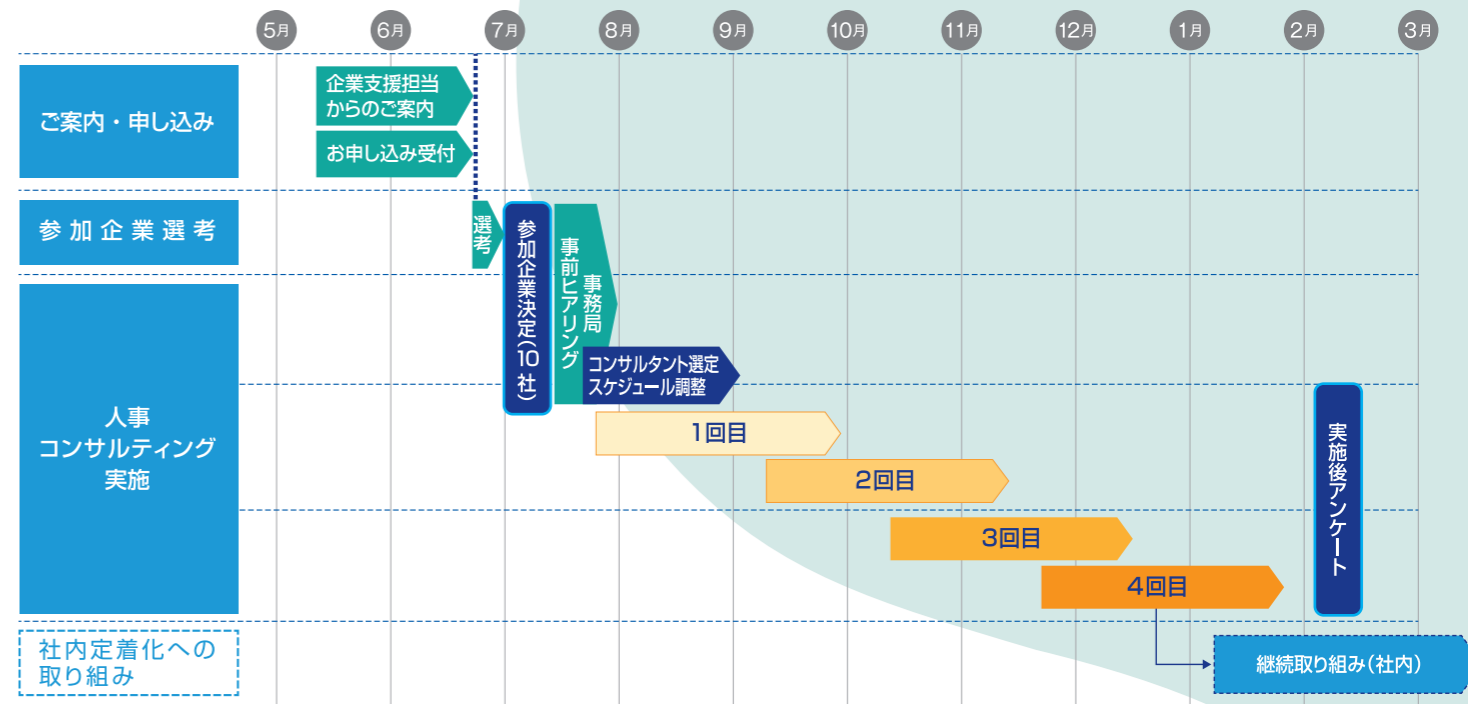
5月 6月 7月 8月 9月 10月 11月 12月 1月 2月 3月

ご案内・申し込み

企業支援担当からのご案内

お申し込み受付

参加企業選考

選考

参加企業決定(10社)

事務局事前ヒアリング

コンサルタント選定スケジュール調整

人事コンサルティング実施

1回目

2回目

3回目

4回目

実施後アンケート

社内定着化への取り組み

継続取り組み(社内)